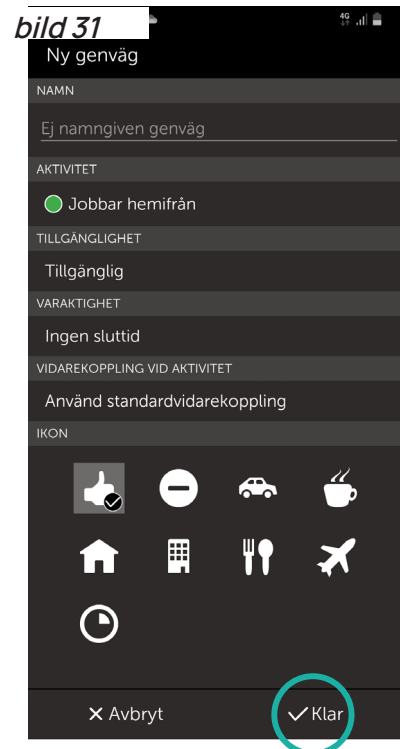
bild 31

4G

Ny genväg

NAMN

Ej namngiven genväg

AKTIVITET

Jobbar hemifrån

TILLGÄNGLIGHET

Tillgänglig

VARAKTIGHET

Ingen sluttid

VIDAREKOPPLING VID AKTIVITET

Använd standardvidarekoppling

IKON

✕ Avbryt

✓ Klar